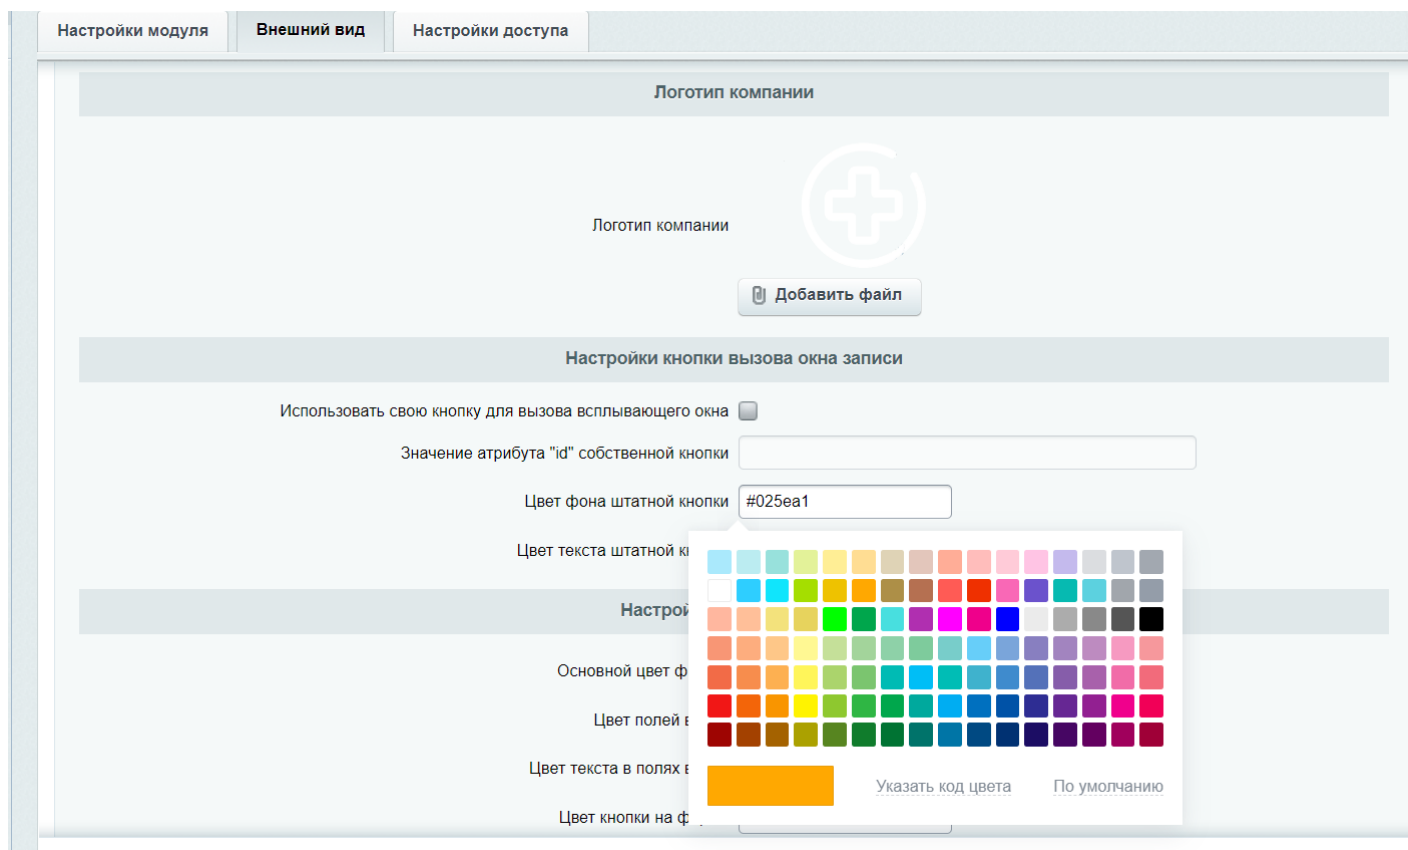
Настройки модуля | Внешний вид | Настройки доступа

Логотип компании

Логотип компании

Добавить файл

Настройки кнопки вызова окна записи

Использовать свою кнопку для вызова всплывающего окна

Значение атрибута "id" собственной кнопки

Цвет фона штатной кнопки #025ea1

Цвет текста штатной к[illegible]

Настрой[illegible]

Основной цвет ф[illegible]

Цвет полей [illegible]

Цвет текста в полях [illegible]

Цвет кнопки на ф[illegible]

Указать код цвета

По умолчанию